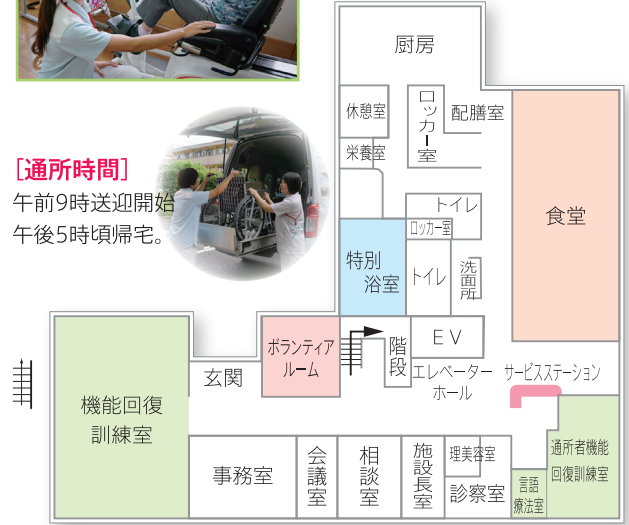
［通所時間］
午前9時送迎開始
午後5時頃帰宅。

厨房
休憩室
ロッカー室
配膳室
栄養室
トイレ
ロッカー室
食堂
特別浴室
トイレ
洗面所
ボランティアルーム
階段
EV
エレベーターホール
サービスステーション
玄関
機能回復訓練室
事務室
会議室
相談室
施設長室
理美容室
診察室
言語療法室
通所者機能回復訓練室